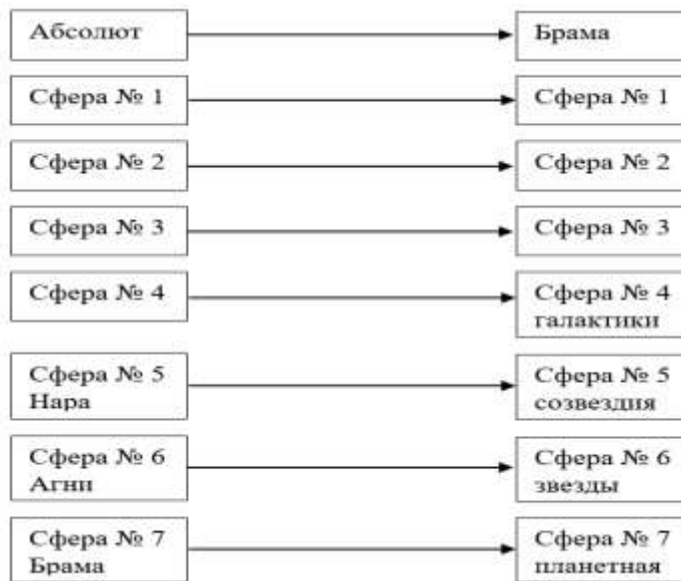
Абсолют

Брама

Сфера № 1

Сфера № 1

Сфера № 2

Сфера № 2

Сфера № 3

Сфера № 3

Сфера № 4

Сфера № 4 галактики

Сфера № 5 Нара

Сфера № 5 созвездия

Сфера № 6 Агни

Сфера № 6 звезды

Сфера № 7 Брама

Сфера № 7 планетная